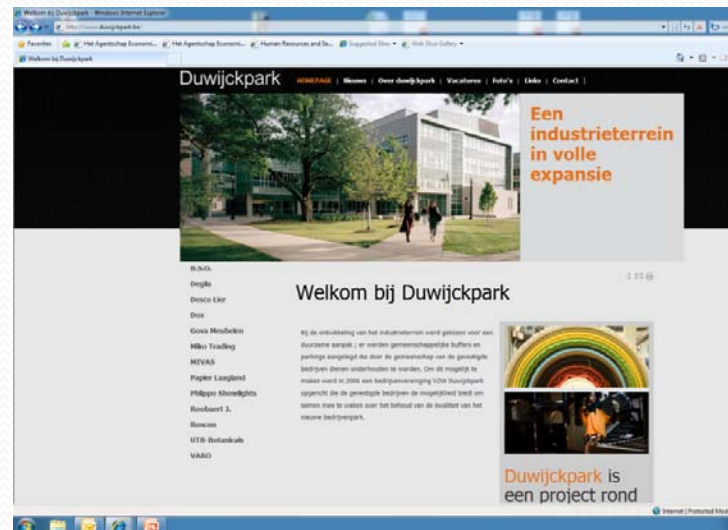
Welkom bij Duwijckpark - Windows Internet Explorer

http://www.duwijckpark.be

Favorites | Het Agentschap Economi... | Het Agentschap Economi... | Human Resources and Se... | Suggested Sites | Web Slice Gallery

Welkom bij Duwijckpark

Duwijckpark

HOMEPAGE | Nieuws | Over duwijckpark | Vacatures | Foto's | Links | Contact |

Een industrieterrein in volle expansie

B.S.O.
Degila
Desco Lier
Dox
Gova Meubelen
Miko Trading
MIVAS
Papier Laagland
Philippo Showlights
Roobaert J.
Roscon
UTB-Botanicals
VARO

Welkom bij Duwijckpark

Bij de ontwikkeling van het industrieterrein werd gekozen voor een duurzame aanpak ; er werden gemeenschappelijke buffers en parkings aangelegd die door de gemeenschap van de gevestigde bedrijven dienen onderhouden te worden. Om dit mogelijk te maken werd in 2006 een bedrijvenvereniging VZW Duwijckpark opgericht die de gevestigde bedrijven de mogelijkheid biedt om samen mee te waken over het behoud van de kwaliteit van het nieuwe bedrijvenpark.

Duwijckpark is een project rond

Internet | Protected Mode